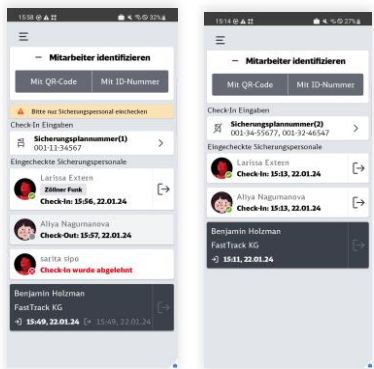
15:58 32%

Mitarbeiter identifizieren

Mit QR-Code

Mit ID-Nummer

Bitte nur Sicherungspersonal einchecken

Check-In Eingaben

Sicherungsplannummer(1)
001-11-34567

Eingecheckte Sicherungspersonale

Larissa Extern
Zöllner Funk
Check-In: 15:56, 22.01.24

Aliya Nagumanova
Check-Out: 15:57, 22.01.24

sarita sipo
Check-In wurde abgelehnt

Benjamin Holzman
FastTrack KG
15:49, 22.01.24 15:49, 22.01.24

15:14 27%

Mitarbeiter identifizieren

Mit QR-Code

Mit ID-Nummer

Check-In Eingaben

Sicherungsplannummer(2)
001-34-55677, 001-32-46547

Eingecheckte Sicherungspersonale

Larissa Extern
Check-In: 15:13, 22.01.24

Aliya Nagumanova
Check-In: 15:13, 22.01.24

Benjamin Holzman
FastTrack KG
15:11, 22.01.24